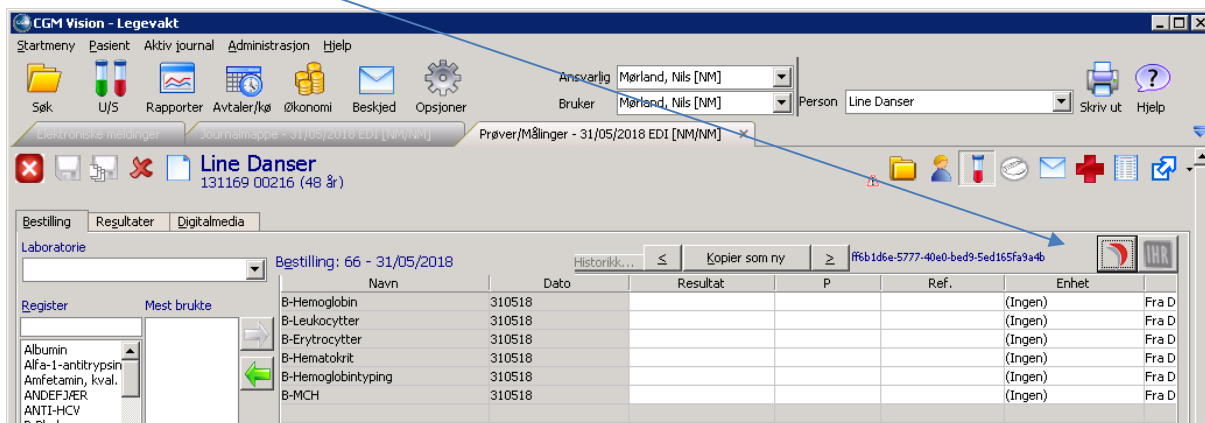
CGM Vision - Legevakt

Startmeny Pasient Aktiv journal Administrasjon Hjelp

Søk U/S Rapporter Avtaler/kø Økonomi Beskjed Opsjoner

Ansvarlig Mørland, Nils [NM]
Bruker Mørland, Nils [NM]
Person Line Danser
Skriv ut Hjelp

Elektroniske meldinger | Journalmappe - 31/05/2018 EDI [NM/NM] | Prøver/Målinger - 31/05/2018 EDI [NM/NM]

Line Danser
131169 00216 (48 år)

Bestilling | Resultater | Digitalmedia

Laboratorie

Bestilling: 66 - 31/05/2018
Historikk... ≤ Kopier som ny ≥ ff6b1d6e-5777-40e0-bed9-5ed165fa9a4b

Register Mest brukte

Albumin
Alfa-1-antitrypsin
Amfetamin, kval.
ANDEFJÆR
ANTI-HCV

| Navn | Dato | Resultat | P | Ref. | Enhet | |
|---|---|---|---|---|---|---|
| B-Hemoglobin | 310518 | | | | (Ingen) | Fra D |
| B-Leukocytter | 310518 | | | | (Ingen) | Fra D |
| B-Erytrocytter | 310518 | | | | (Ingen) | Fra D |
| B-Hematokrit | 310518 | | | | (Ingen) | Fra D |
| B-Hemoglobintyping | 310518 | | | | (Ingen) | Fra D |
| B-MCH | 310518 | | | | (Ingen) | Fra D |